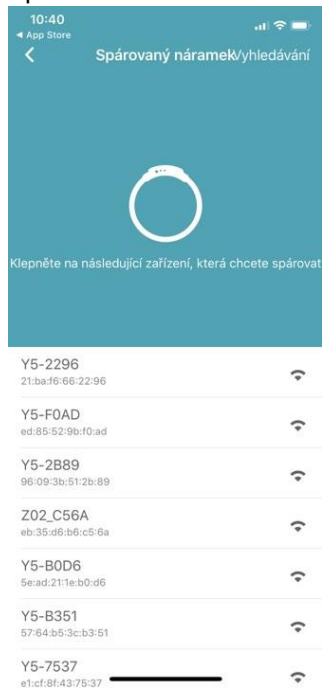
10:40
◀ App Store
Spárovaný náramek/vyhledávání

Klepněte na následující zařízení, která chcete spárovat

Y5-2296
21:ba:f6:66:22:96

Y5-F0AD
ed:85:52:9b:f0:ad

Y5-2B89
96:09:3b:51:2b:89

Z02_C56A
eb:35:d6:b6:c5:6a

Y5-B0D6
5e:ad:21:1e:b0:d6

Y5-B351
57:64:b5:3c:b3:51

Y5-7537
e1:cf:8f:43:75:37